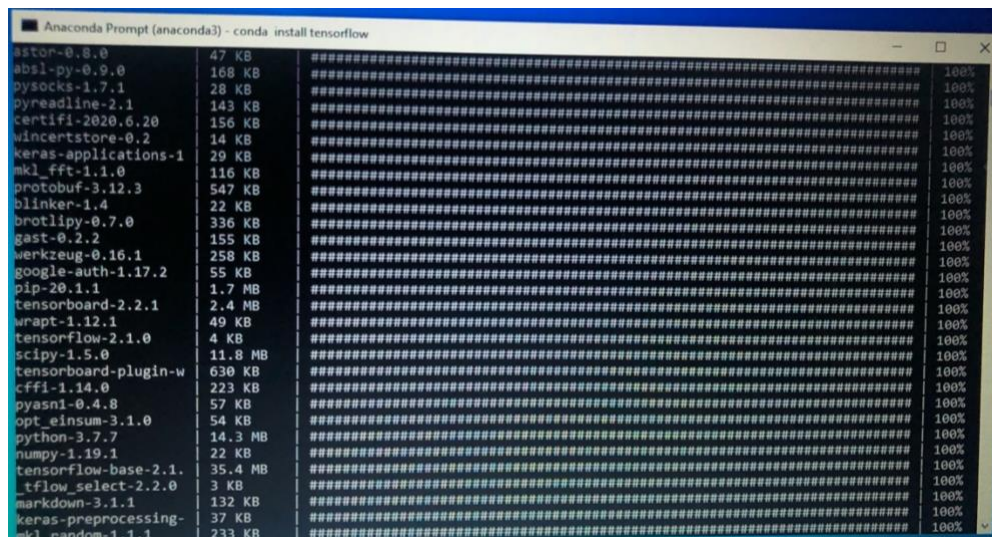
Anaconda Prompt (anaconda3) - conda install tensorflow

astor-0.8.0 | 47 KB | ############################################################################ | 100%
absl-py-0.9.0 | 168 KB | ############################################################################ | 100%
pysocks-1.7.1 | 28 KB | ############################################################################ | 100%
pyreadline-2.1 | 143 KB | ############################################################################ | 100%
certifi-2020.6.20 | 156 KB | ############################################################################ | 100%
wincertstore-0.2 | 14 KB | ############################################################################ | 100%
keras-applications-1 | 29 KB | ############################################################################ | 100%
mkl_fft-1.1.0 | 116 KB | ############################################################################ | 100%
protobuf-3.12.3 | 547 KB | ############################################################################ | 100%
blinker-1.4 | 22 KB | ############################################################################ | 100%
brotlipy-0.7.0 | 336 KB | ############################################################################ | 100%
gast-0.2.2 | 155 KB | ############################################################################ | 100%
werkzeug-0.16.1 | 258 KB | ############################################################################ | 100%
google-auth-1.17.2 | 55 KB | ############################################################################ | 100%
pip-20.1.1 | 1.7 MB | ############################################################################ | 100%
tensorboard-2.2.1 | 2.4 MB | ############################################################################ | 100%
wrapt-1.12.1 | 49 KB | ############################################################################ | 100%
tensorflow-2.1.0 | 4 KB | ############################################################################ | 100%
scipy-1.5.0 | 11.8 MB | ############################################################################ | 100%
tensorboard-plugin-w | 630 KB | ############################################################################ | 100%
cffi-1.14.0 | 223 KB | ############################################################################ | 100%
pyasn1-0.4.8 | 57 KB | ############################################################################ | 100%
opt_einsum-3.1.0 | 54 KB | ############################################################################ | 100%
python-3.7.7 | 14.3 MB | ############################################################################ | 100%
numpy-1.19.1 | 22 KB | ############################################################################ | 100%
tensorflow-base-2.1. | 35.4 MB | ############################################################################ | 100%
_tflow_select-2.2.0 | 3 KB | ############################################################################ | 100%
markdown-3.1.1 | 132 KB | ############################################################################ | 100%
keras-preprocessing- | 37 KB | ############################################################################ | 100%
mkl_random-1.1.1 | 233 KB | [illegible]